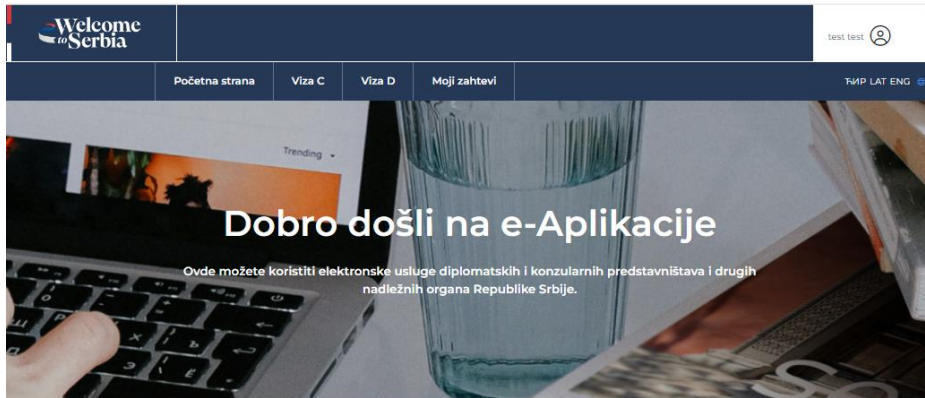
Welcome to Serbia

test test

Početna strana | Viza C | Viza D | Moji zahtevi

ЋИР LAT ENG

Trending

Dobro došli na e-Aplikacije

Ovde možete koristiti elektronske usluge diplomatskih i konzularnih predstavništava i drugih nadležnih organa Republike Srbije.